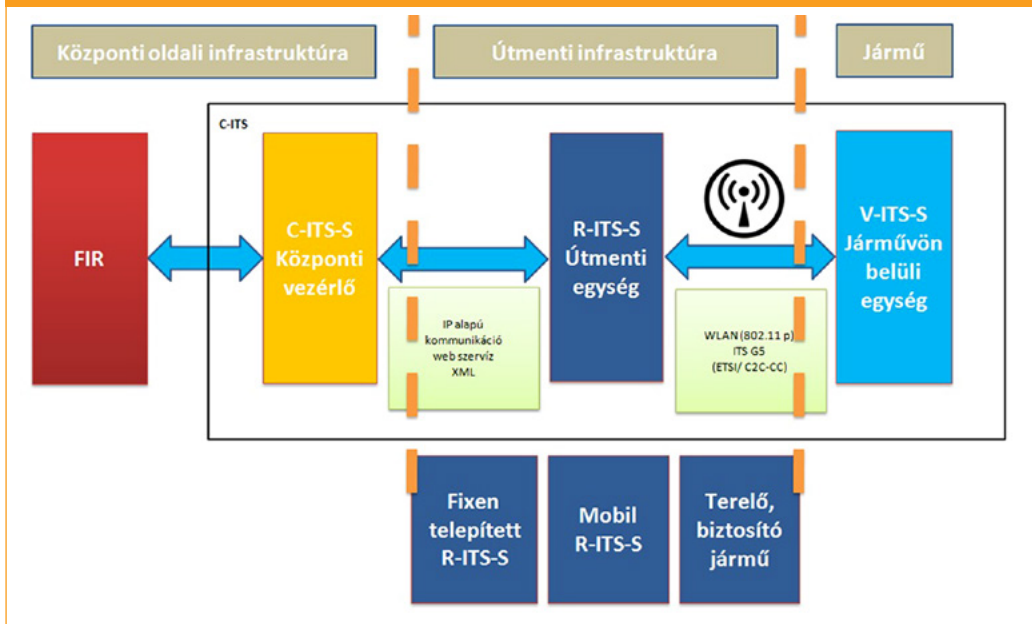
Központi oldali infrastruktúra

Útmenti infrastruktúra

Jármű

C-ITS

FIR

C-ITS-S Központi vezérlő

R-ITS-S Útmenti egység

V-ITS-S Járművön belüli egység

IP alapú kommunikáció web szervíz XML

WLAN (802.11 p) ITS G5 (ETSI/ C2C-CC)

Fixen telepített R-ITS-S

Mobil R-ITS-S

Terelő, biztosító jármű